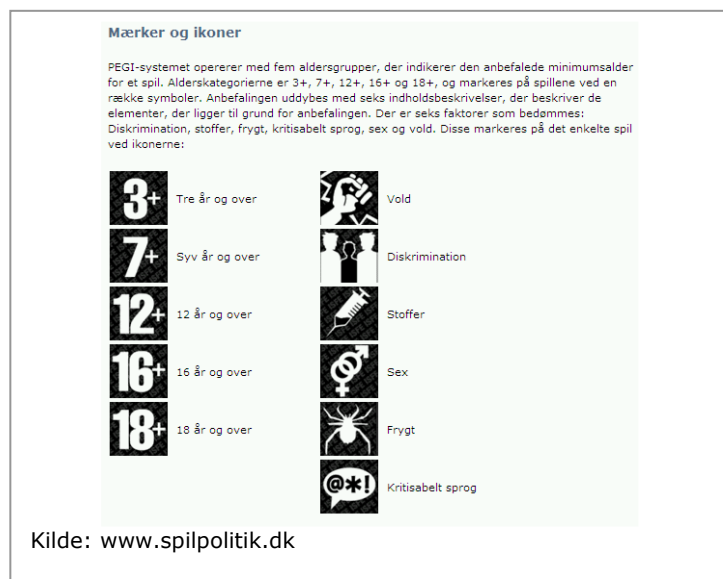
Mærker og ikoner

PEGI-systemet opererer med fem aldersgrupper, der indikerer den anbefalede minimumsalder for et spil. Alderskategorierne er 3+, 7+, 12+, 16+ og 18+, og markeres på spillene ved en række symboler. Anbefalingen uddybes med seks indholdsbeskrivelser, der beskriver de elementer, der ligger til grund for anbefalingen. Der er seks faktorer som bedømmes: Diskrimination, stoffer, frygt, kritisabelt sprog, sex og vold. Disse markeres på det enkelte spil ved ikonerne:

3+ Tre år og over
7+ Syv år og over
12+ 12 år og over
16+ 16 år og over
18+ 18 år og over

Vold
Diskrimination
Stoffer
Sex
Frygt
@*! Kritisabelt sprog

Kilde: www.spilpolitik.dk